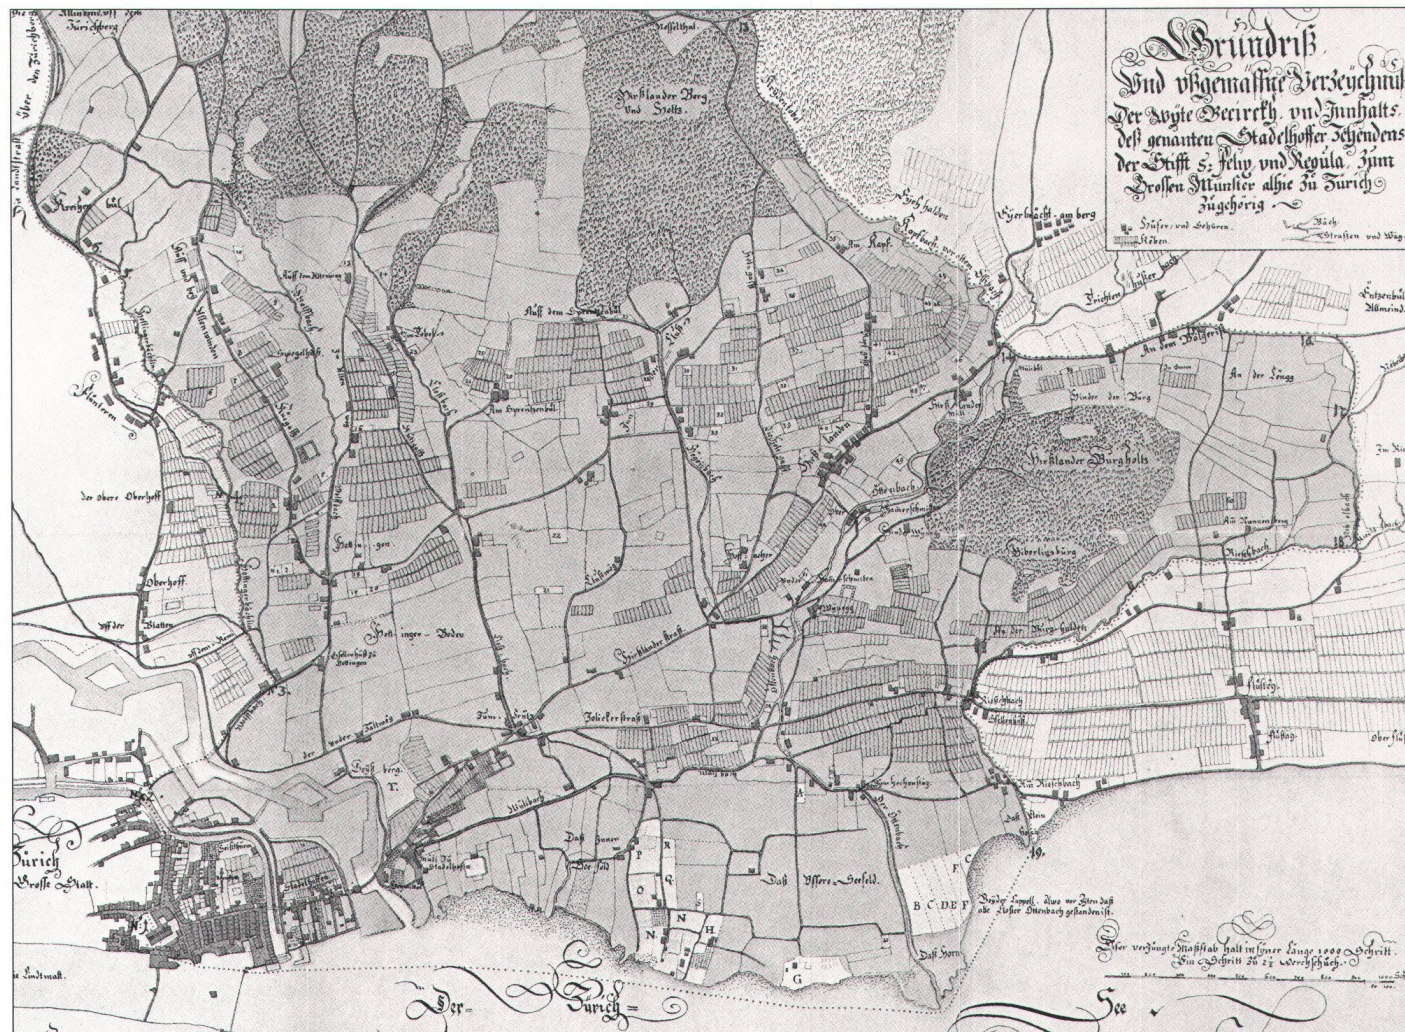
Grundriß
Und vßgemäßige Verzeychnuß
Der wyte Beirckh. und Innhalts
deß genanten Stadelhoffer Zehendens
der Stifft S. Felix und Regula, zum
Grossen Münster alhie zu Zurich
Zugehörig

Hüser und Schüren
Räben
Bäch
Straßen und Wäg

Zurichberg
Hirßlander Berg und Holtz
Kesselthal
Kreüzbül
Eyerbach am berg
Eyerbach halden
Am Kopf
Ußerhalb dem Eyerholtz bül
Am Hyrentzenbül
Hirßlanden
Hirßlander Burgholtz
Hinder der Burg
An der Lengg
Am vom Balgerist
Leichten hüser bach
Entzenbül Allmeind
der obere Oberhoff
Oberhoff
uff der Blatten
Hottingen
Hottingen-Boden
Hirßlander Straß
Zum Creütz
Zolickerstraß
Riesbach
Bibeligsburg
Am Hunnenberg
An der Burg halden
Reisbach
Flüstag
Am Riesebach
Daß Horn
Daß Vssere-Seefeld
Der feld
Stadelhofen
Zurich Grosse Statt
Die Lindtmatt
Bruder Tappolt. alwo vor Zeiten daß alte Closter Ottenbach gestanden ist.

Diser verjüngte Maßstab halt in syner Länge 1000 Schritt. Ein Schritt zu 2½ Werckschüch.

Der Zurich See

A B C D E F G H N O P Q S T
No 1 No 2 No 3 14 17 19
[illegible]